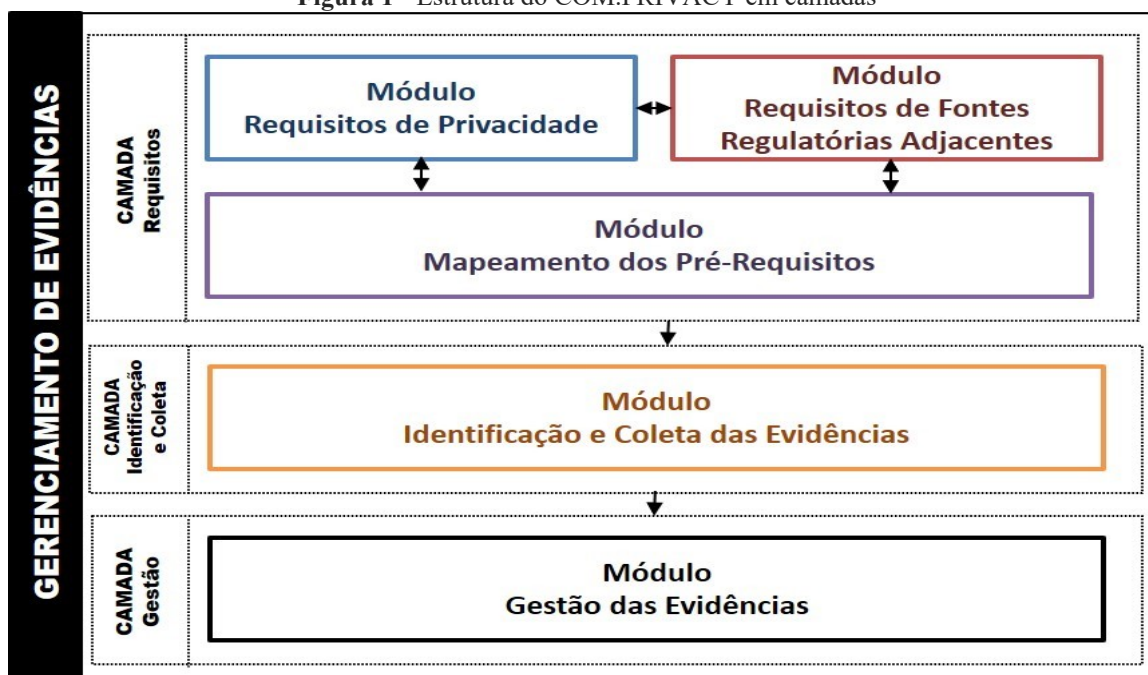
Figura 1 – Estrutura do COM.PRIVACY em camadas

GERENCIAMENTO DE EVIDÊNCIAS

CAMADA Requisitos

Módulo
Requisitos de Privacidade

Módulo
Requisitos de Fontes Regulatórias Adjacentes

Módulo
Mapeamento dos Pré-Requisitos

CAMADA Identificação e Coleta

Módulo
Identificação e Coleta das Evidências

CAMADA Gestão

Módulo
Gestão das Evidências